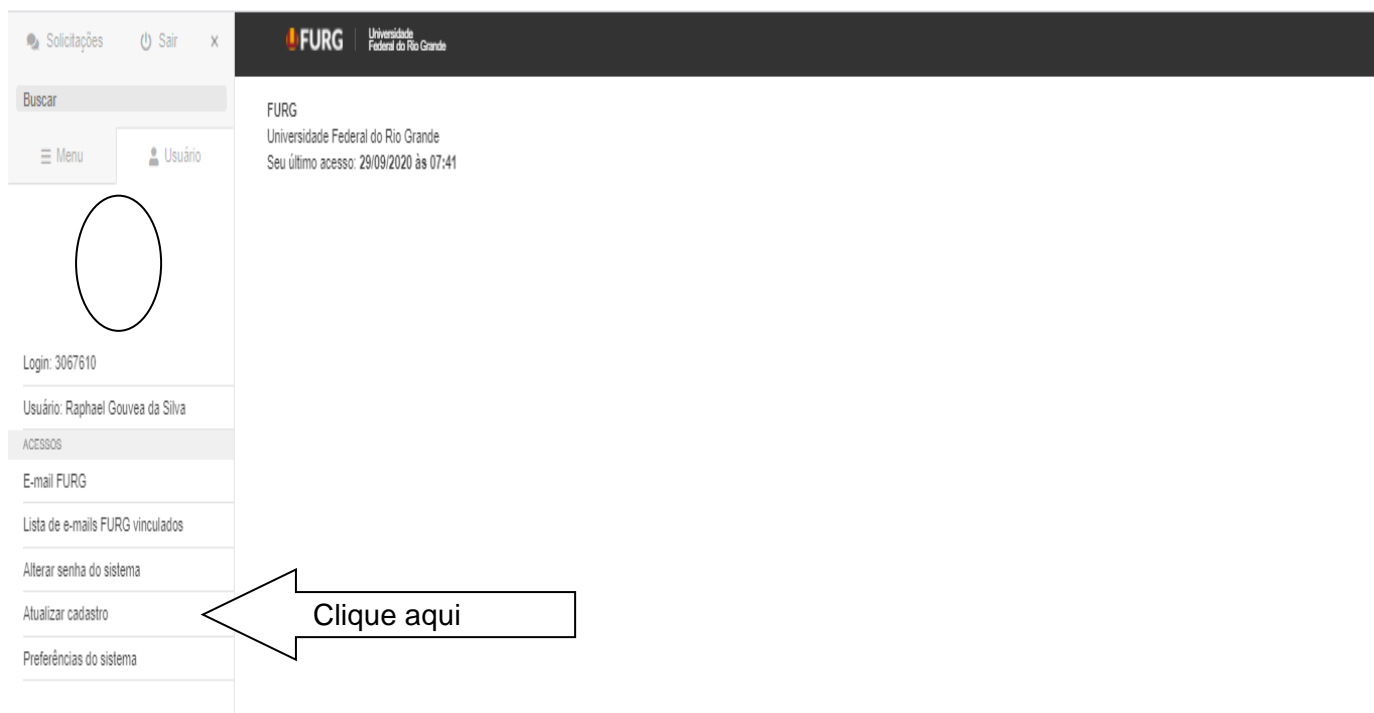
Solicitações Sair X

FURG Universidade Federal do Rio Grande

Buscar

Menu Usuário

FURG
Universidade Federal do Rio Grande
Seu último acesso: 29/09/2020 às 07:41

Login: 3067610

Usuário: Raphael Gouvea da Silva

ACESSOS

E-mail FURG

Lista de e-mails FURG vinculados

Alterar senha do sistema

Atualizar cadastro

Clique aqui

Preferências do sistema